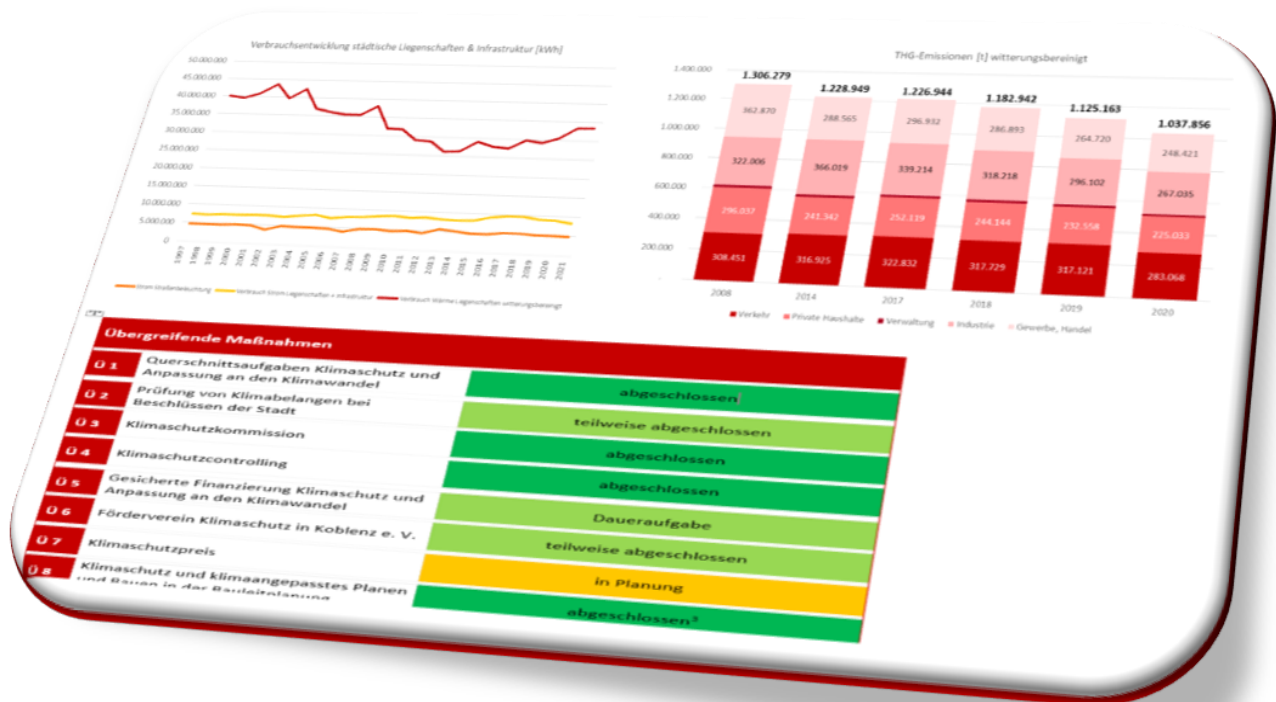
Verbrauchsentwicklung städtische Liegenschaften & Infrastruktur [kWh]

50.000.000
45.000.000
40.000.000
35.000.000
30.000.000
25.000.000
20.000.000
15.000.000
10.000.000
5.000.000
0

1997 1998 1999 2000 2001 2002 2003 2004 2005 2006 2007 2008 2009 2010 2011 2012 2013 2014 2015 2016 2017 2018 2019 2020 2021

Strom Straßenbeleuchtung — Verbrauch Strom Liegenschaften + Infrastruktur — Verbrauch Wärme Liegenschaften witterungsbereinigt

THG-Emissionen [t] witterungsbereinigt

1.400.000
1.200.000
1.000.000
800.000
600.000
400.000
200.000

| | 2008 | 2014 | 2017 | 2018 | 2019 | 2020 |
|---|---|---|---|---|---|---|
| Gesamt | 1.306.279 | 1.228.949 | 1.226.944 | 1.182.942 | 1.125.163 | 1.037.856 |
| Gewerbe, Handel | 362.870 | 288.565 | 296.932 | 286.893 | 264.720 | 248.421 |
| Industrie | 322.006 | 366.019 | 339.214 | 318.218 | 296.102 | 267.035 |
| Private Haushalte | 296.037 | 241.342 | 252.119 | 244.144 | 232.558 | 225.033 |
| Verkehr | 308.451 | 316.925 | 322.832 | 317.729 | 317.121 | 283.068 |

Verkehr Private Haushalte Verwaltung Industrie Gewerbe, Handel

Übergreifende Maßnahmen

| | | |
|---|---|---|
| Ü 1 | Querschnittsaufgaben Klimaschutz und Anpassung an den Klimawandel | abgeschlossen |
| Ü 2 | Prüfung von Klimabelangen bei Beschlüssen der Stadt | teilweise abgeschlossen |
| Ü 3 | Klimaschutzkommission | abgeschlossen |
| Ü 4 | Klimaschutzcontrolling | abgeschlossen |
| Ü 5 | Gesicherte Finanzierung Klimaschutz und Anpassung an den Klimawandel | Daueraufgabe |
| Ü 6 | Förderverein Klimaschutz in Koblenz e. V. | teilweise abgeschlossen |
| Ü 7 | Klimaschutzpreis | in Planung |
| Ü 8 | Klimaschutz und klimaangepasstes Planen und Bauen in der Bauleitplanung | abgeschlossen³ |